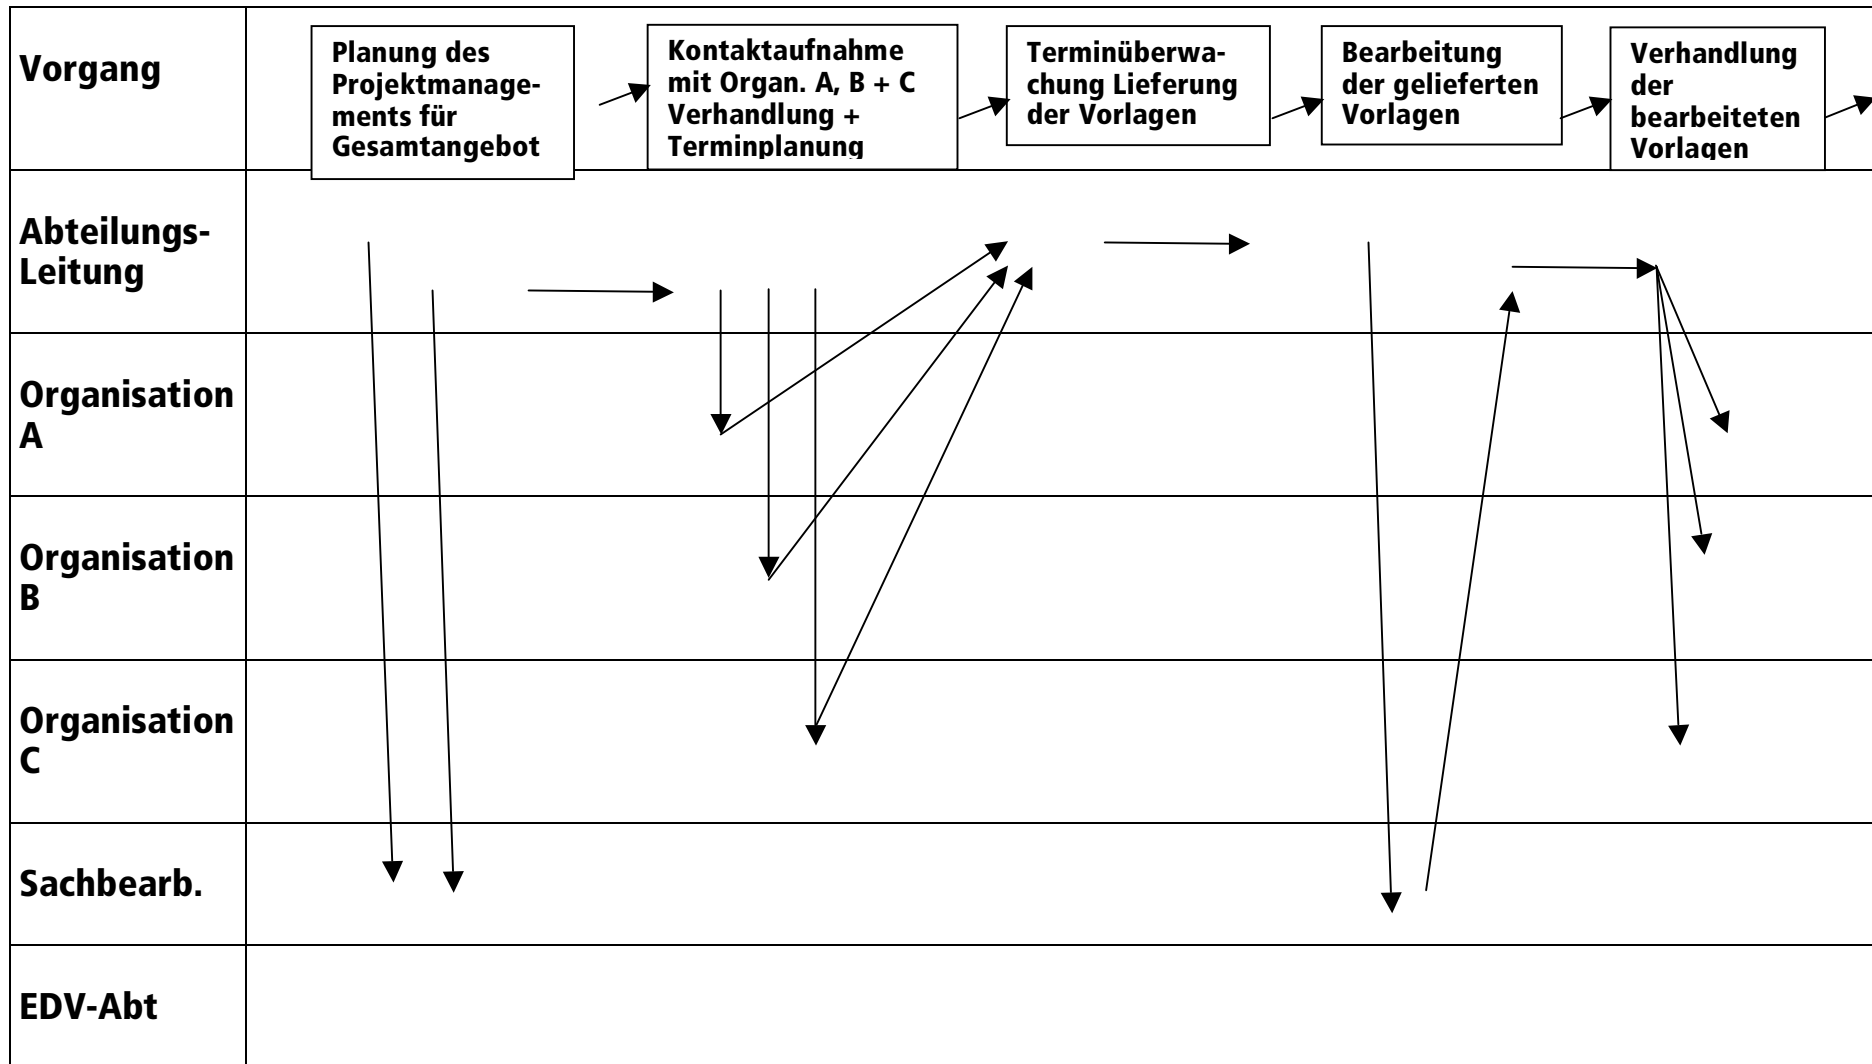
Vorgang

Planung des Projektmanagements für Gesamtangebot

Kontaktaufnahme mit Organ. A, B + C Verhandlung + Terminplanung

Terminüberwachung Lieferung der Vorlagen

Bearbeitung der gelieferten Vorlagen

Verhandlung der bearbeiteten Vorlagen

Abteilungs-Leitung

Organisation A

Organisation B

Organisation C

Sachbearb.

EDV-Abt